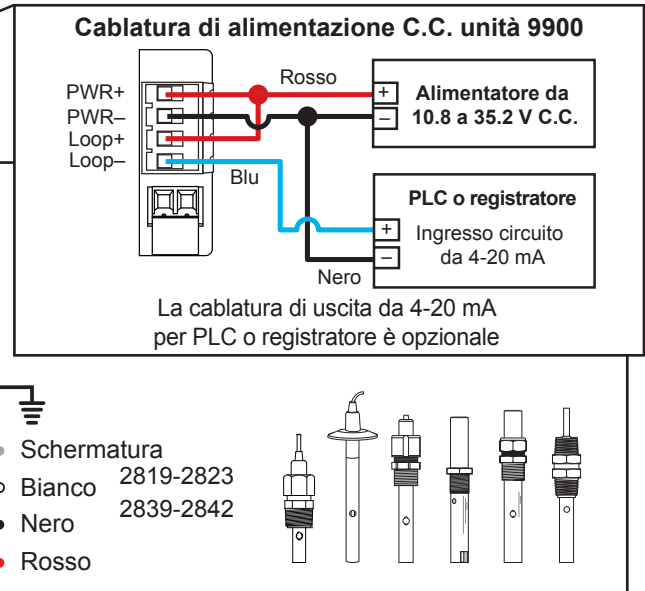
Cablatura di alimentazione C.C. unità 9900

PWR+
PWR–
Loop+
Loop–

Rosso

+
–
Alimentatore da 10.8 a 35.2 V C.C.

Blu

PLC o registratore
+
–
Ingresso circuito da 4-20 mA

Nero

La cablatura di uscita da 4-20 mA per PLC o registratore è opzionale

Schermatura
Bianco
Nero
Rosso
2819-2823
2839-2842